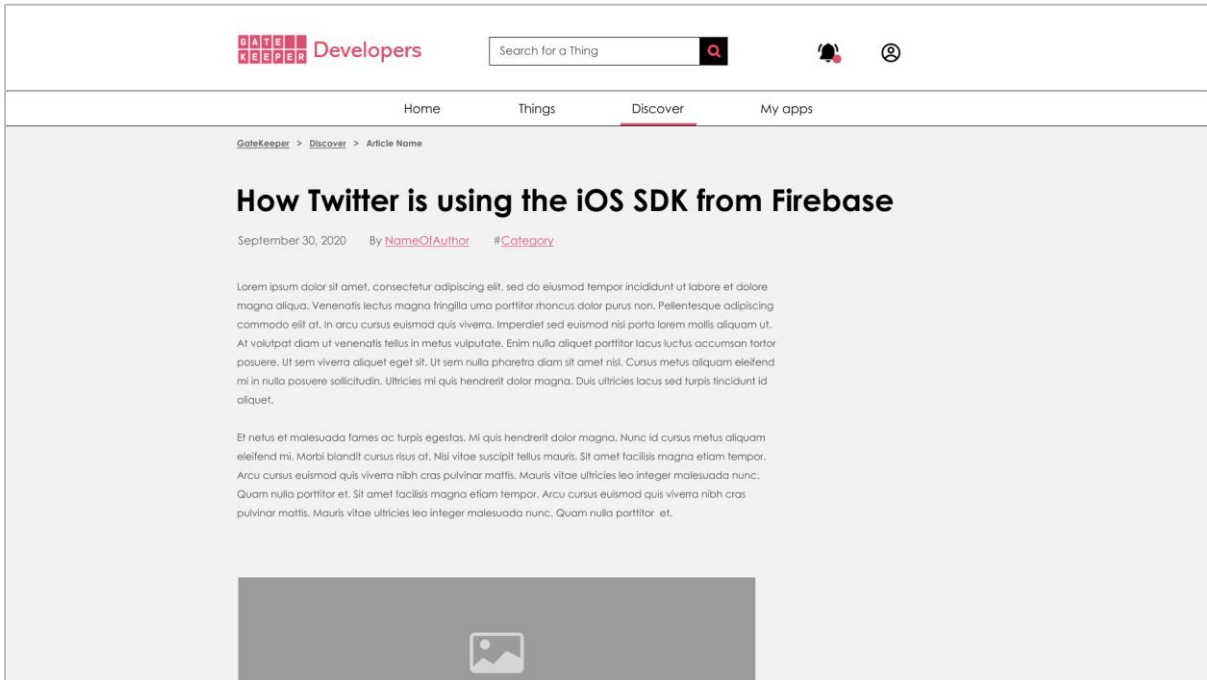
GATE KEEPER Developers

Search for a Thing

Home Things Discover My apps

GateKeeper > Discover > Article Name

How Twitter is using the iOS SDK from Firebase

September 30, 2020 By NameOfAuthor #Category

Lorem ipsum dolor sit amet, consectetur adipiscing elit, sed do eiusmod tempor incididunt ut labore et dolore magna aliqua. Venenatis lectus magna fringilla urna porttitor rhoncus dolor purus non. Pellentesque adipiscing commodo elit at. In arcu cursus euismod quis viverra. Imperdiet sed euismod nisi porta lorem mollis aliquam ut. At volutpat diam ut venenatis tellus in metus vulputate. Enim nulla aliquet porttitor lacus luctus accumsan tortor posuere. Ut sem viverra aliquet eget sit. Ut sem nulla pharetra diam sit amet nisl. Cursus metus aliquam eleifend mi in nulla posuere sollicitudin. Ultricies mi quis hendrerit dolor magna. Duis ultricies lacus sed turpis tincidunt id aliquet.

Et netus et malesuada fames ac turpis egestas. Mi quis hendrerit dolor magna. Nunc id cursus metus aliquam eleifend mi. Morbi blandit cursus risus at. Nisi vitae suscipit tellus mauris. Sit amet facilisis magna etiam tempor. Arcu cursus euismod quis viverra nibh cras pulvinar mattis. Mauris vitae ultricies leo integer malesuada nunc. Quam nulla porttitor et. Sit amet facilisis magna etiam tempor. Arcu cursus euismod quis viverra nibh cras pulvinar mattis. Mauris vitae ultricies leo integer malesuada nunc. Quam nulla porttitor et.